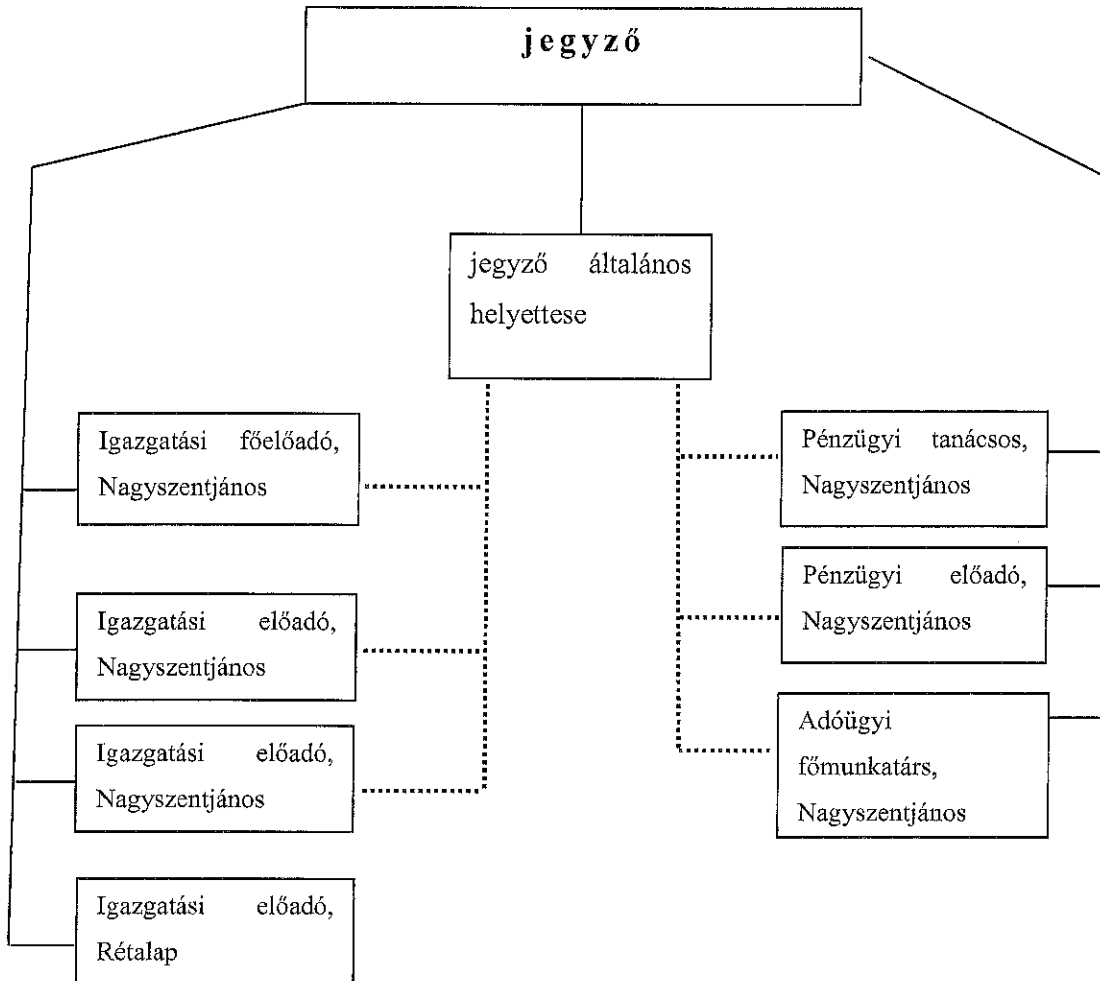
jegyző

jegyző általános helyettese

Igazgatási főelőadó, Nagyszentjános

Igazgatási előadó, Nagyszentjános

Igazgatási előadó, Nagyszentjános

Igazgatási előadó, Rétalap

Pénzügyi tanácsos, Nagyszentjános

Pénzügyi előadó, Nagyszentjános

Adóügyi főmunkatárs, Nagyszentjános